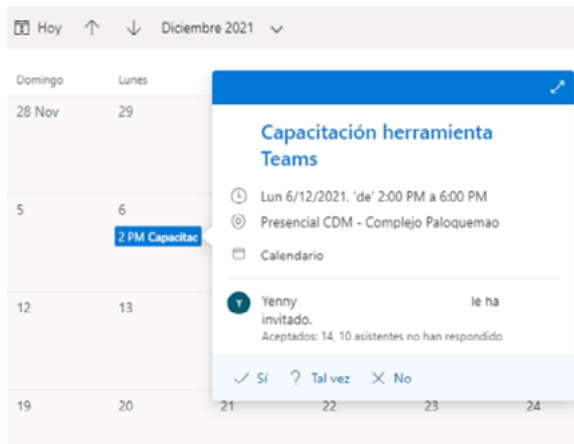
Hoy ↑ ↓ Diciembre 2021

Domingo Lunes

28 Nov 29

5 6

2 PM Capacitac

12 13

19 20 21 22 23 24

Capacitación herramienta Teams

Lun 6/12/2021. 'de' 2:00 PM a 6:00 PM

Presencial CDM - Complejo Paloquemao

Calendario

Y Yenny le ha invitado.

Aceptados: 14, 10 asistentes no han respondido

✓ Sí ? Tal vez ✕ No